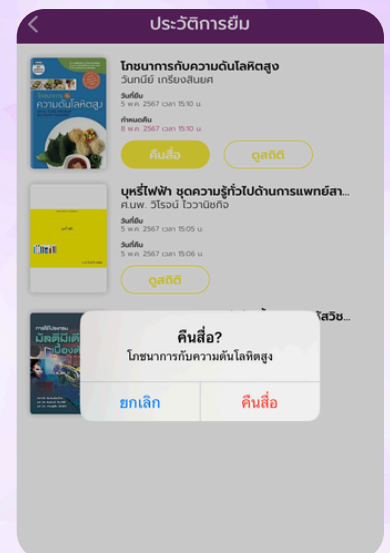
ประวัติการยืม

โภชนาการกับความดันโลหิตสูง
วันทนีย์ เกรียงสินยศ
วันที่ยืม
5 พ.ค. 2567 เวลา 15:10 น.
กำหนดคืน
8 พ.ค. 2567 เวลา 15:10 น.
คืนสื่อ
ดูสถิติ

บุหรี่ไฟฟ้า ชุดความรู้ทั่วไปด้านการแพทย์สา...
ศ.นพ. วิโรจน์ ไววานิชกิจ
วันที่ยืม
5 พ.ค. 2567 เวลา 15:05 น.
วันที่คืน
5 พ.ค. 2567 เวลา 15:06 น.
ดูสถิติ

คืนสื่อ?
โภชนาการกับความดันโลหิตสูง
ยกเลิก
คืนสื่อ